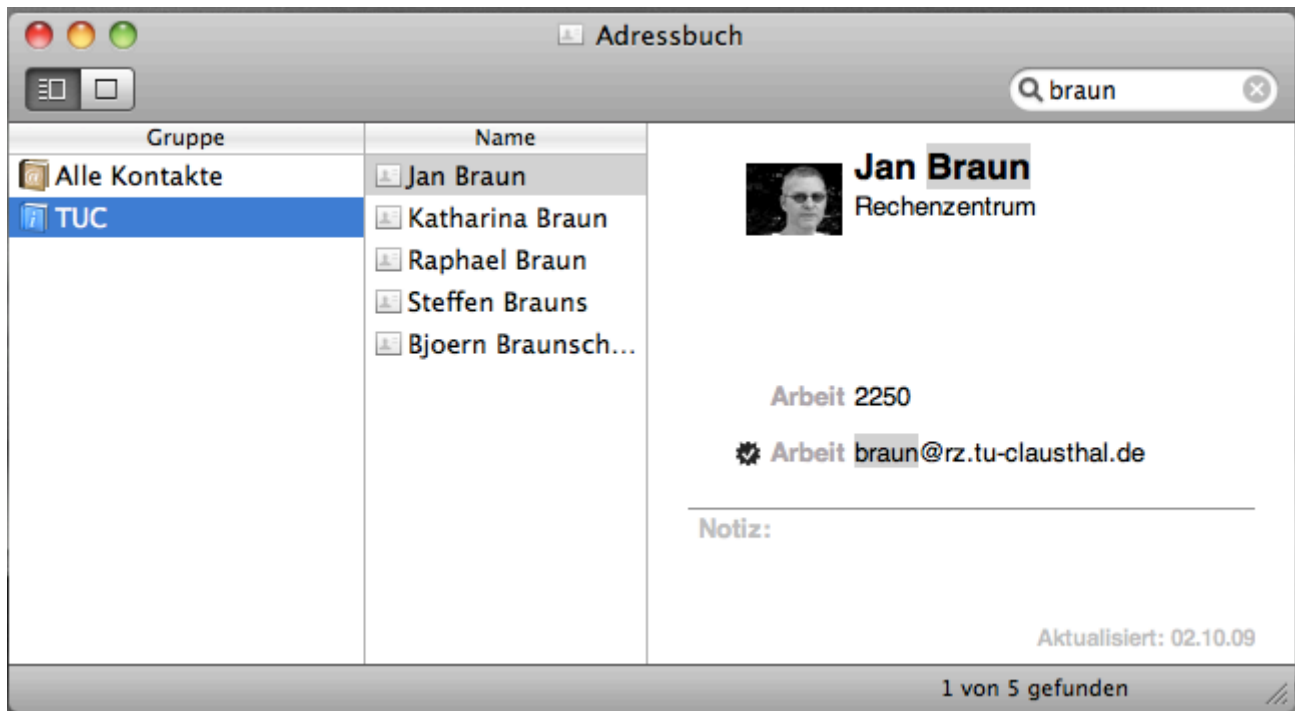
Adressbuch

braun

Gruppe

Alle Kontakte

TUC

Name

Jan Braun

Katharina Braun

Raphael Braun

Steffen Brauns

Bjoern Braunsch...

Jan Braun

Rechenzentrum

Arbeit 2250

Arbeit braun@rz.tu-clausthal.de

Notiz:

Aktualisiert: 02.10.09

1 von 5 gefunden